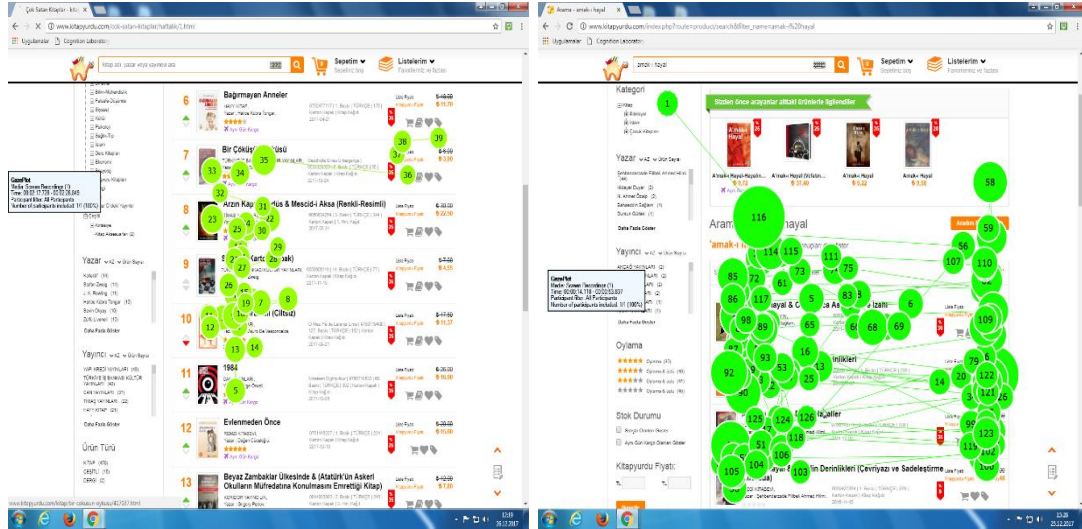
Çok Satan Kitaplar - kita

www.kitapyurdu.com/cok-satan-kitaplar/haftalik/1.html

Uygulamalar | Cognition Laboratory

Sepetim
Listelerim

Bilim-Mühendislik
Felsefe-Düşünce
Biyoyel
Kültür
Psikoloji
Sağlık-Tıp
İslam
Ders Kitapları
Ekonomi
Sosyoloji

6 Bağırmayan Anneler

7 Bir Çöküş

8 Arzın Kap... & Mescid-i Aksa (Renkli-Resimli)

9

10 (Ciltsiz)

11 1984

12 Evlenmeden Önce

13 Beyaz Zambaklar Ülkesinde & (Atatürk'ün Asker Okulların Müfredatına Konulmasını Emrettiği Kitap)

GazePlot
Media: Screen Recording (1)
Time: 00:02:17.738 - 02:02:26.845
Participant filter: All Participants
Number of participants included: 1/1 (100%)

Yazar
Daha Fazla Göster

Yayıncı
Daha Fazla Göster

Ürün Türü

35 38 39 37 33 34 36 32 23 31 24 25 30 22 29 21 28 27 26 20 19 7 8 12 16 13 14 5

www.kitapyurdu.com/kitap/bir-cokusun-oykusu/407337.html

Arama - amak-ı hayal

www.kitapyurdu.com/index.php?route=product/search&filter_name=amak-ı%20hayal

Uygulamalar | Cognition Laboratory

amak-ı hayal

Sepetim
Listelerim

Kategori

Sizden önce arayanlar aşağıdaki ürünlere ilgilendiler

Yazar

Yayıncı

Oylama

Stok Durumu

Kitapyurdu Fiyatı:

Aram... hayal

'amak-ı ...

GazePlot
Media: Screen Recording (1)
Time: 00:06:14.118 - 02:02:53.837
Participant filter: All Participants
Number of participants included: 1/1 (100%)

& ... As... İzahlı

Derinlikleri (Çevriyazı ve Sadeleştirme...

1 116 58 59 56 107 110 114 115 111 75 73 72 61 85 5 83 6 86 117 98 89 65 68 69 109 16 93 92 53 25 79 14 20 122 121 125 124 126 99 123 51 118 106 119 105 104 103 100

12:25 25.12.2017